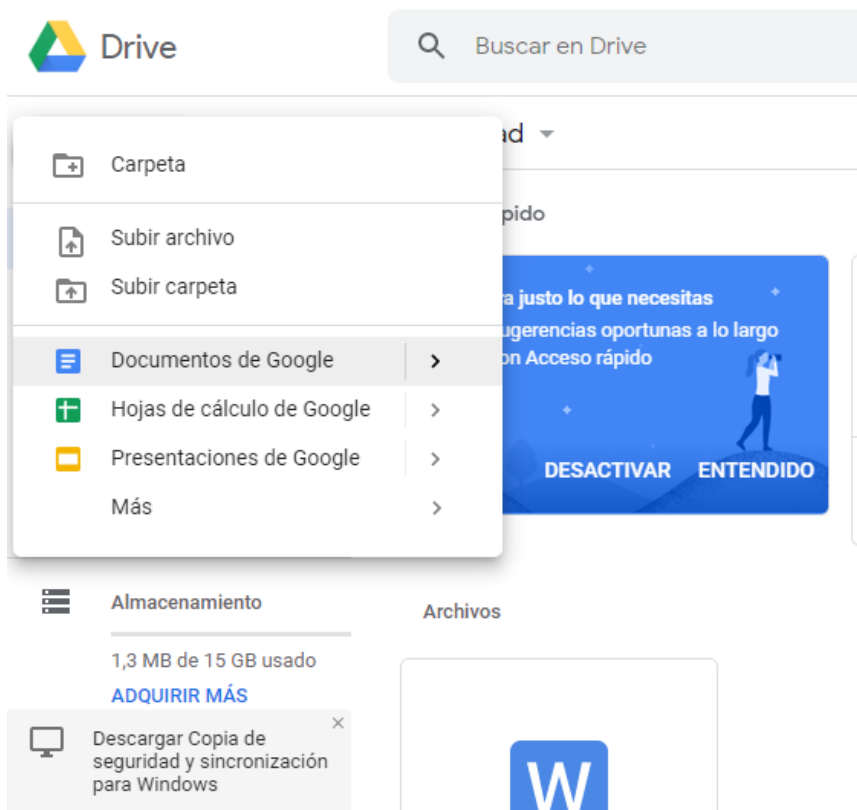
Drive

Buscar en Drive

Carpeta

Subir archivo
Subir carpeta

Documentos de Google
Hojas de cálculo de Google
Presentaciones de Google
Más

ad

pido

a justo lo que necesitas
ugerencias oportunas a lo largo
on Acceso rápido

DESACTIVAR ENTENDIDO

Almacenamiento

1,3 MB de 15 GB usado

ADQUIRIR MÁS

Archivos

Descargar Copia de seguridad y sincronización para Windows

W